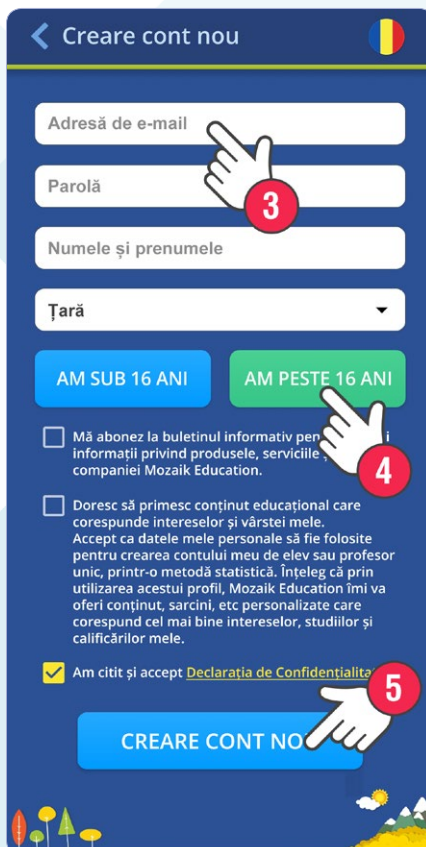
Creare cont nou

Adresă de e-mail

3

Parolă

Numele și prenumele

Țară

AM SUB 16 ANI

AM PESTE 16 ANI

Mă abonez la buletinul informativ pen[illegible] informații privind produsele, serviciile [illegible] companiei Mozaik Education.

4

Doresc să primesc conținut educațional care corespunde intereselor și vârstei mele. Accept ca datele mele personale să fie folosite pentru crearea contului meu de elev sau profesor unic, printr-o metodă statistică. Înțeleg că prin utilizarea acestui profil, Mozaik Education îmi va oferi conținut, sarcini, etc personalizate care corespund cel mai bine intereselor, studiilor și calificărilor mele.

Am citit și accept Declarația de Confidențialita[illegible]

5

CREARE CONT NO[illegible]